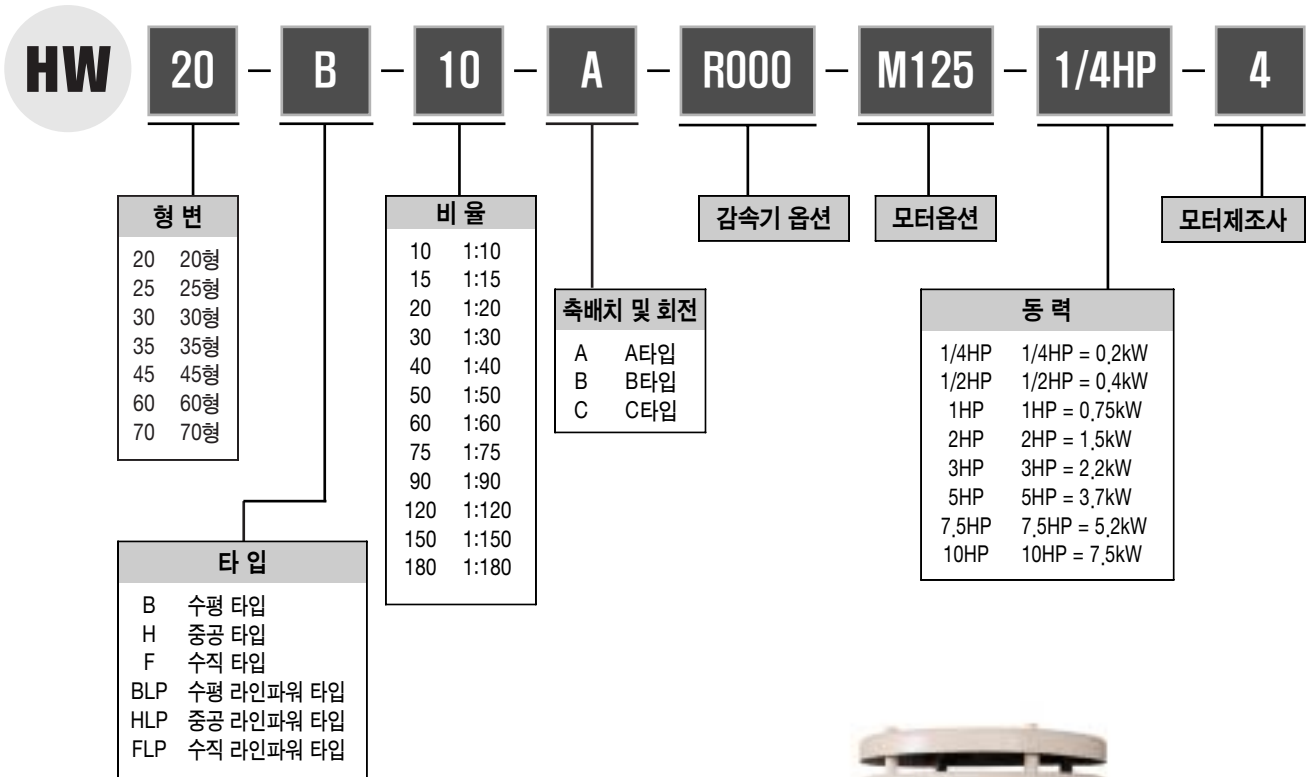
HW 20 – B – 10 – A – R000 – M125 – 1/4HP – 4

형 변

| | |
|---|---|
| 20 | 20형 |
| 25 | 25형 |
| 30 | 30형 |
| 35 | 35형 |
| 45 | 45형 |
| 60 | 60형 |
| 70 | 70형 |

타 입

| | |
|---|---|
| B | 수평 타입 |
| H | 중공 타입 |
| F | 수직 타입 |
| BLP | 수평 라인파워 타입 |
| HLP | 중공 라인파워 타입 |
| FLP | 수직 라인파워 타입 |

비 율

| | |
|---|---|
| 10 | 1:10 |
| 15 | 1:15 |
| 20 | 1:20 |
| 30 | 1:30 |
| 40 | 1:40 |
| 50 | 1:50 |
| 60 | 1:60 |
| 75 | 1:75 |
| 90 | 1:90 |
| 120 | 1:120 |
| 150 | 1:150 |
| 180 | 1:180 |

축배치 및 회전

| | |
|---|---|
| A | A타입 |
| B | B타입 |
| C | C타입 |

감속기 옵션

모터옵션

동 력

| | |
|---|---|
| 1/4HP | 1/4HP = 0.2kW |
| 1/2HP | 1/2HP = 0.4kW |
| 1HP | 1HP = 0.75kW |
| 2HP | 2HP = 1.5kW |
| 3HP | 3HP = 2.2kW |
| 5HP | 5HP = 3.7kW |
| 7.5HP | 7.5HP = 5.2kW |
| 10HP | 10HP = 7.5kW |

모터제조사